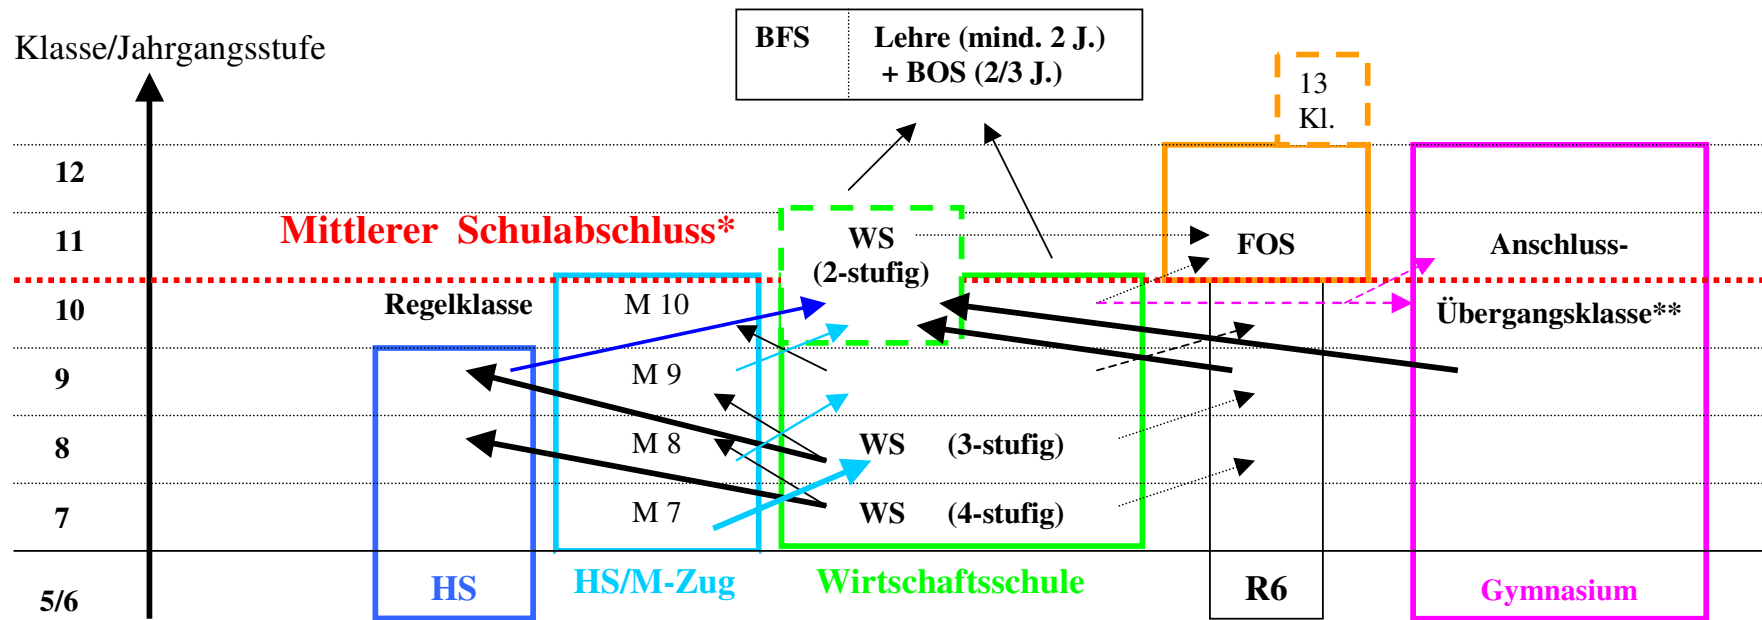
Klasse/Jahrgangsstufe

| BFS | Lehre (mind. 2 J.) + BOS (2/3 J.) |
|---|---|

13 Kl.

12

11

Mittlerer Schulabschluss*

WS (2-stufig)

FOS

Anschluss-

10

Regelklasse

M 10

Übergangsklasse**

9

M 9

8

M 8

WS (3-stufig)

7

M 7

WS (4-stufig)

5/6

HS

HS/M-Zug

Wirtschaftsschule

R6

Gymnasium